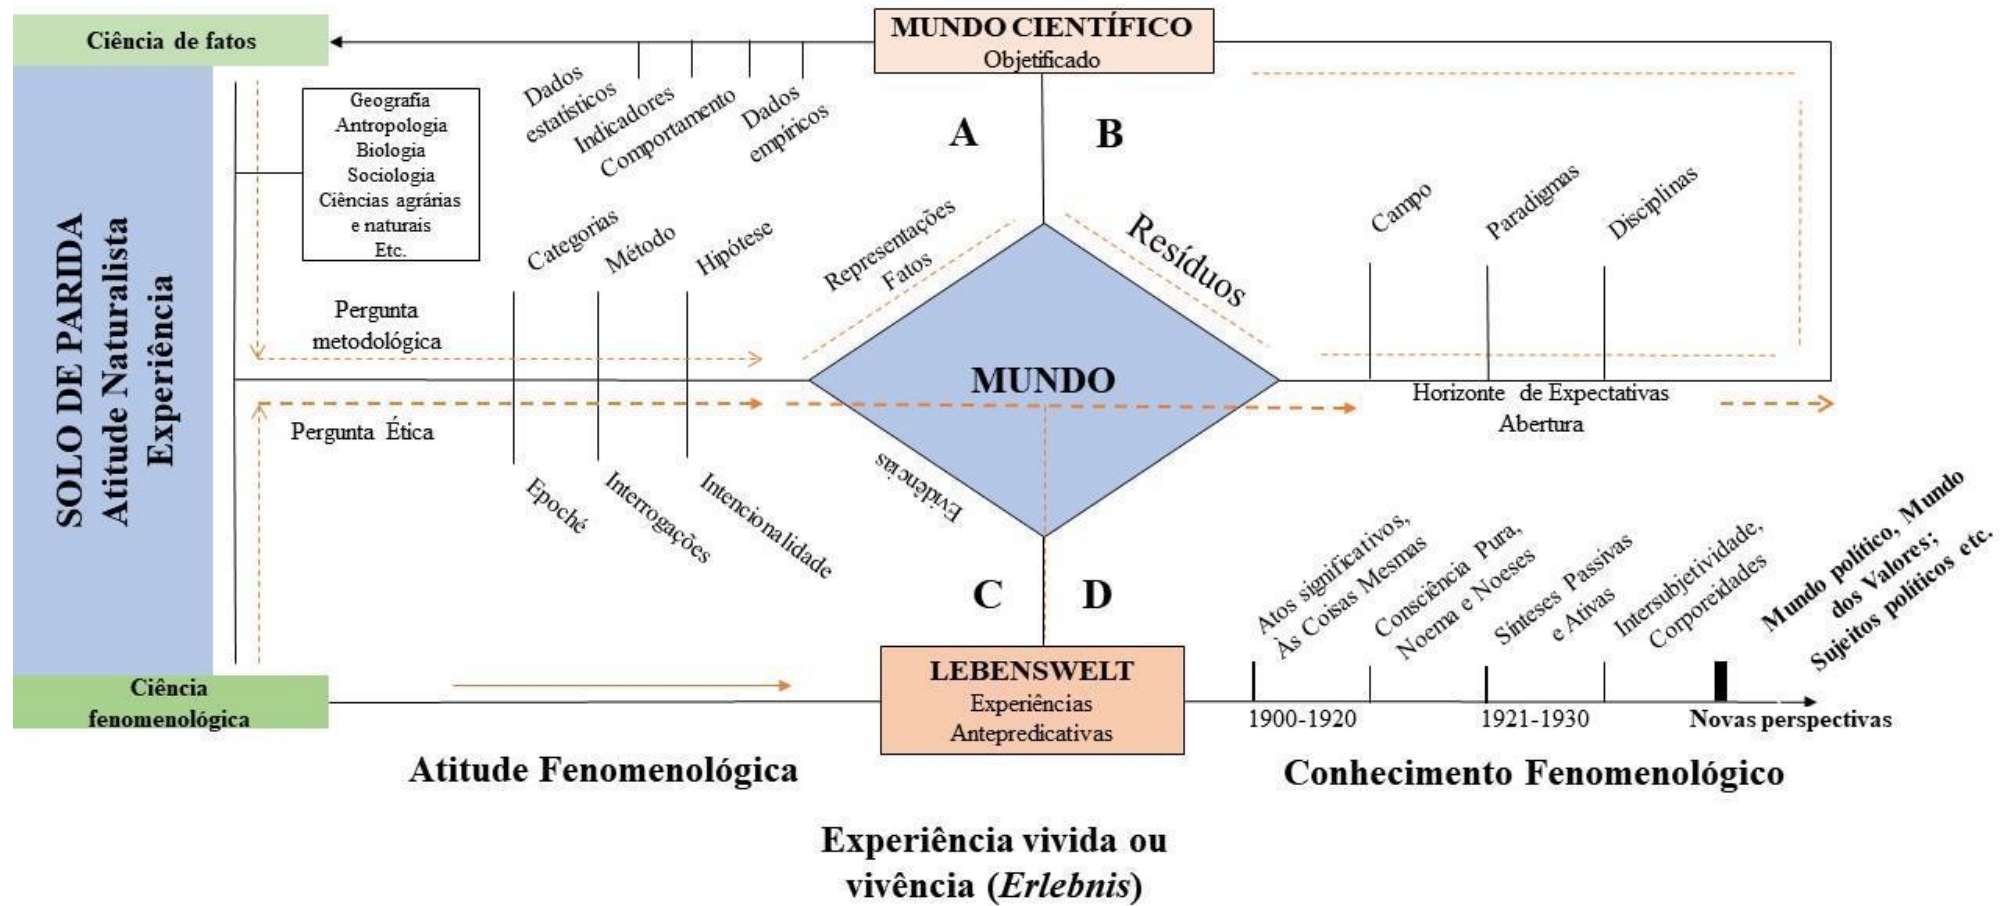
Ciência de fatos

MUNDO CIENTÍFICO
Objetificado

Dados estatísticos
Indicadores
Comportamento
Dados empíricos

A
B

SOLO DE PARIDA
Atitude Naturalista
Experiência

Geografia
Antropologia
Biologia
Sociologia
Ciências agrárias e naturais
Etc.

Categorias
Método
Hipótese

Representações
Fatos

Resíduos

Campo
Paradigmas
Disciplinas

Pergunta metodológica

MUNDO

Horizonte de Expectativas
Abertura

Pergunta Ética

Epoché
Interrogações
Intencionalidade

Evidências

C
D

Atos significativos, Às Coisas Mesmas
Consciência Pura, Noema e Noeses
Sínteses Passivas e Ativas
Intersubjetividade, Corporeidades
Mundo político, Mundo dos Valores; Sujeitos políticos etc.

Ciência fenomenológica

LEBENSWELT
Experiências
Antepredicativas

1900-1920
1921-1930
Novas perspectivas

Atitude Fenomenológica

Conhecimento Fenomenológico

Experiência vivida ou vivência (*Erlebnis*)